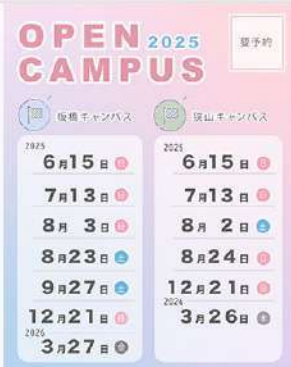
OPEN 2025
CAMPUS

要予約

板橋キャンパス

2025
6月15日 日
7月13日 日
8月 3日 日
8月23日 土
9月27日 土
12月21日 日
2026
3月27日 金

狭山キャンパス

2025
6月15日 日
7月13日 日
8月 2日 土
8月24日 日
12月21日 日
2026
3月26日 木